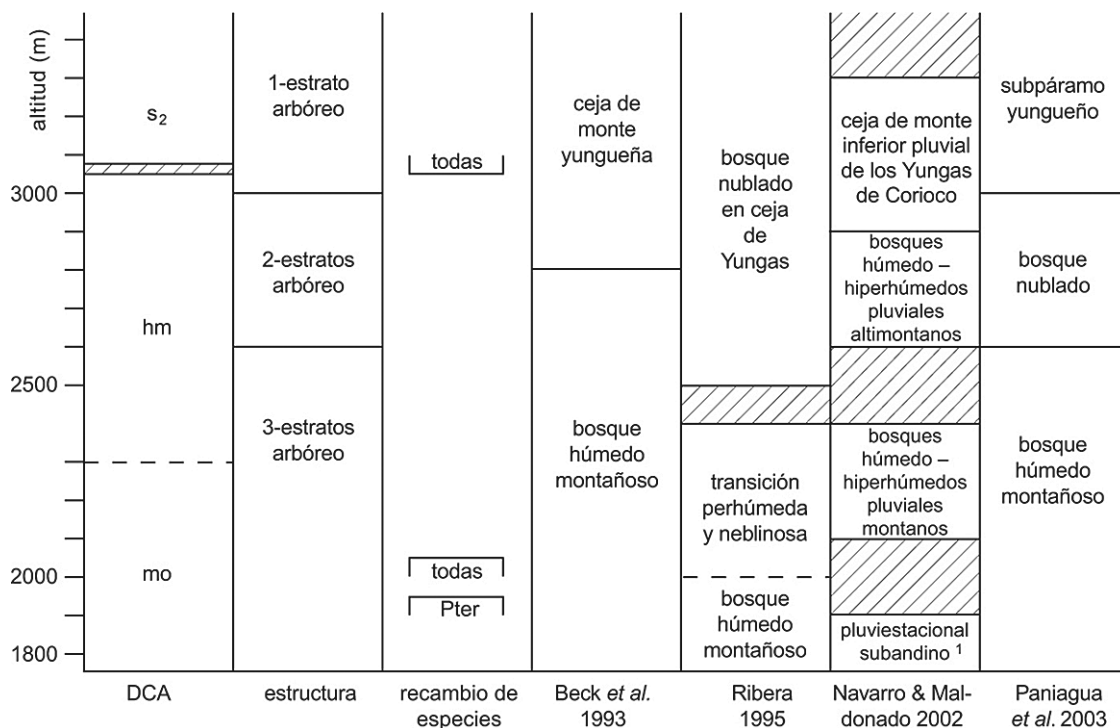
altitud (m)

3000

2500

2000

1800

$s_2$

hm

mo

1-estrato arbóreo

2-estratos arbóreo

3-estratos arbóreo

todas

todas

Pter

ceja de monte yungueña

bosque húmedo montañoso

bosque nublado en ceja de Yungas

transición perhúmeda y neblinosa

bosque húmedo montañoso

ceja de monte inferior pluvial de los Yungas de Corioco

bosques húmedo – hiperhúmedos pluviales altimontanos

bosques húmedo – hiperhúmedos pluviales montanos

pluviestacional subandino $^1$

subpáramo yungueño

bosque nublado

bosque húmedo montañoso

DCA

estructura

recambio de especies

Beck *et al.* 1993

Ribera 1995

Navarro & Maldonado 2002

Paniagua *et al.* 2003